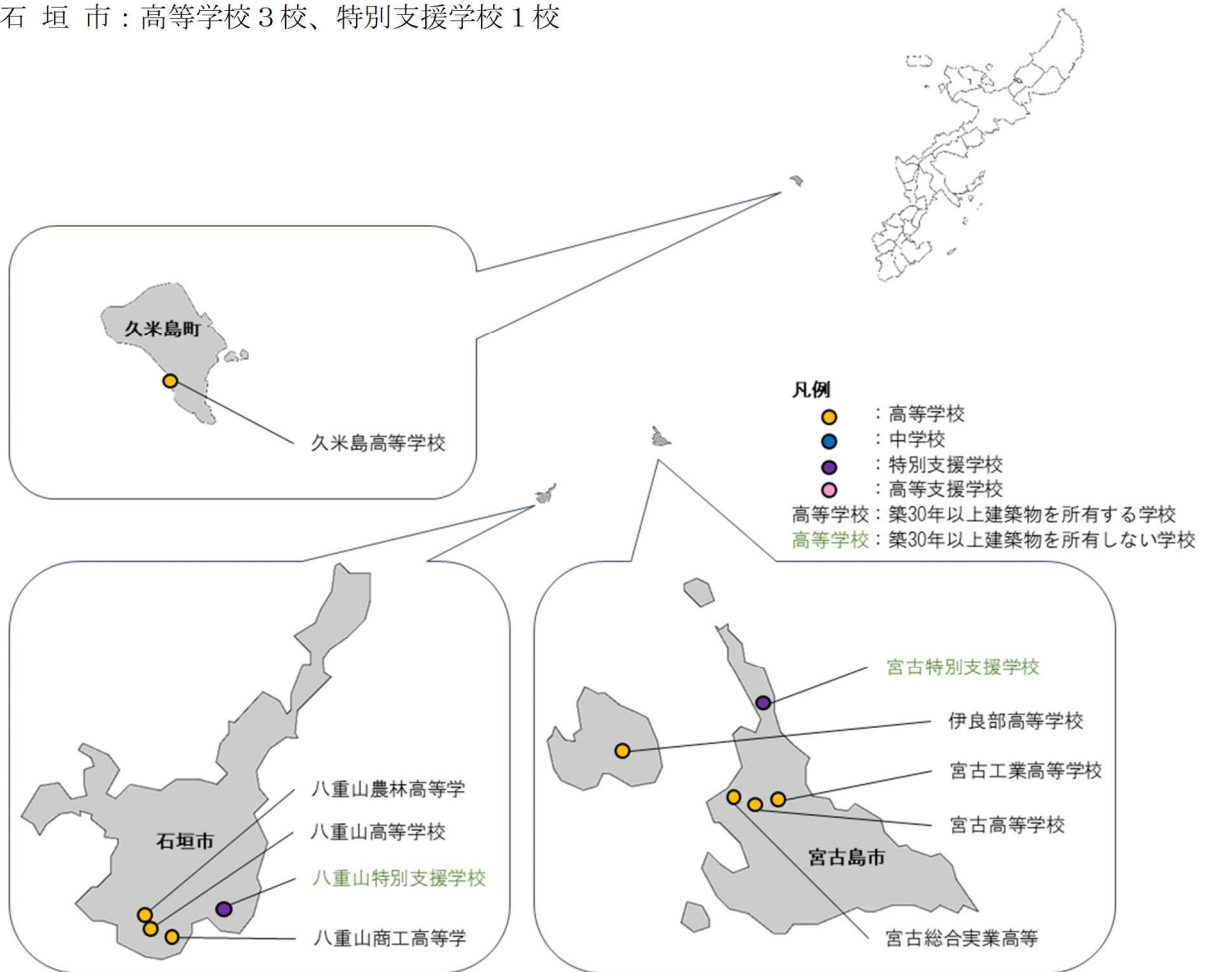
石 垣 市：高等学校３校、特別支援学校１校

久米島町

久米島高等学校

凡例
：高等学校
：中学校
：特別支援学校
：高等支援学校
高等学校：築30年以上建築物を所有する学校
高等学校：築30年以上建築物を所有しない学校

石垣市

八重山農林高等学

八重山高等学校

八重山特別支援学校

八重山商工高等学

宮古特別支援学校

伊良部高等学校

宮古工業高等学校

宮古高等学校

宮古島市

宮古総合実業高等